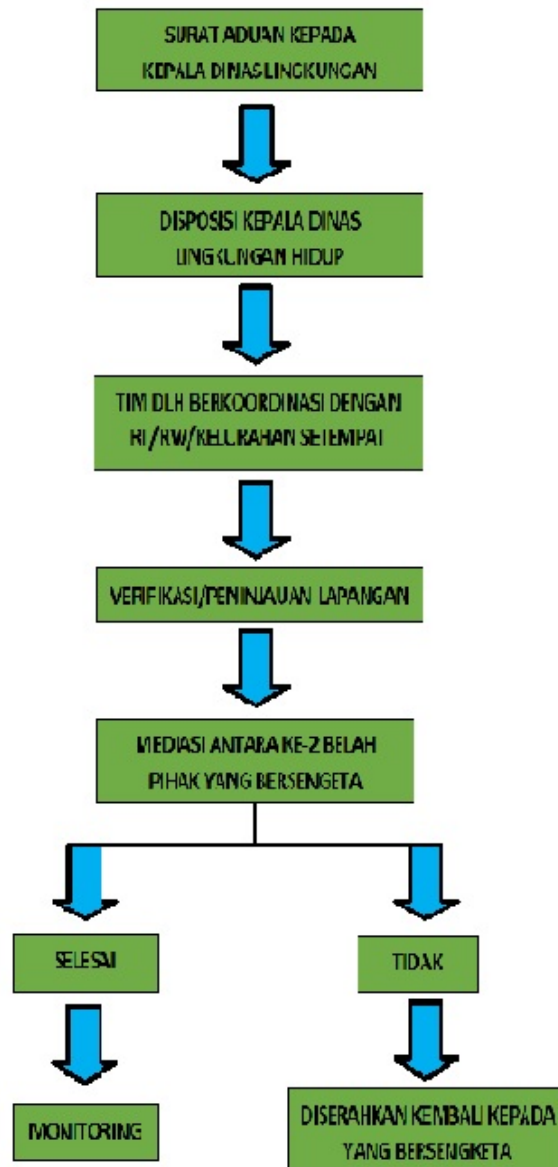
SURAT ADUAN KEPADA KEPALA DINAS LINGKUNGAN

DISPOSISI KEPALA DINAS LINGKUNGAN HIDUP

TIM DLH BERKOORDINASI DENGAN RT/RW/KELURAHAN SETEMPAT

VERIFIKASI/PENINJAUAN LAPANGAN

MEDIASI ANTARA KE-2 BELAH PIHAK YANG BERSENGETA

SELESAI

TIDAK

MONITORING

DISERAHKAN KEMBALI KEPADA YANG BERSENGKETA